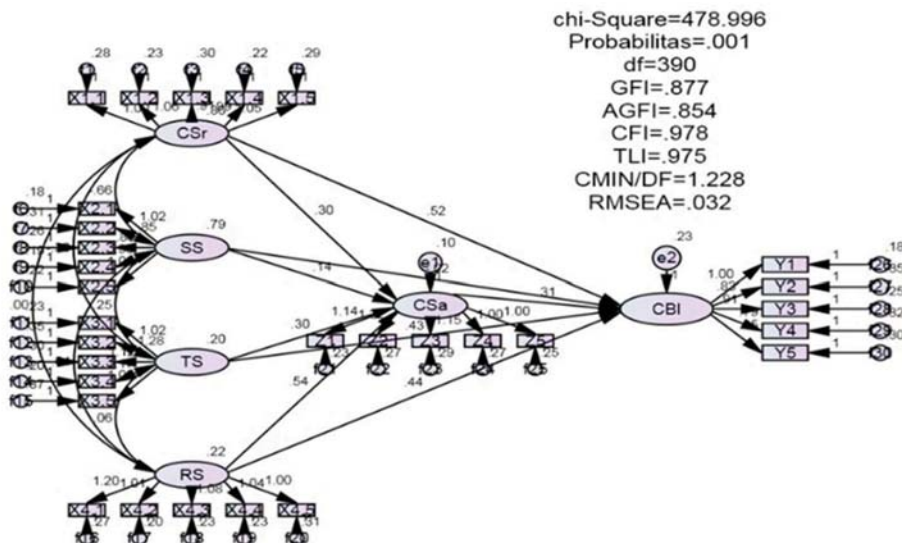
chi-Square=478.996
Probabilitas=.001
df=390
GFI=.877
AGFI=.854
CFI=.978
TLI=.975
CMIN/DF=1.228
RMSEA=.032

.28 .23 .30 .22 .29

X1.1 X1.2 X1.3 X1.4 X1.5

1.06 .05

CSr

.18 .66
.31
.20
1.02
.85

X2.1 X2.2 X2.3 X2.4 X2.5

SS .79

.30 .52

.10
e1
.12
.14
.31

.00
.23
.25

X3.1 X3.2 X3.3 X3.4 X3.5

1.02
.28

TS .20

.30
1.14
.23
.27
.43
.15
1.00 1.00
.29 .27 .25

CSa

Z1 Z2 Z3 Z4 Z5

.54 .44

.06

.22

RS

1.20 1.01 1.08 1.04 1.00

X4.1 X4.2 X4.3 X4.4 X4.5

.27 .20 .23 .23 .31

.23
e2

CBI

1.00
.82

Y1 Y2 Y3 Y4 Y5

1 1 1 1 1

.18